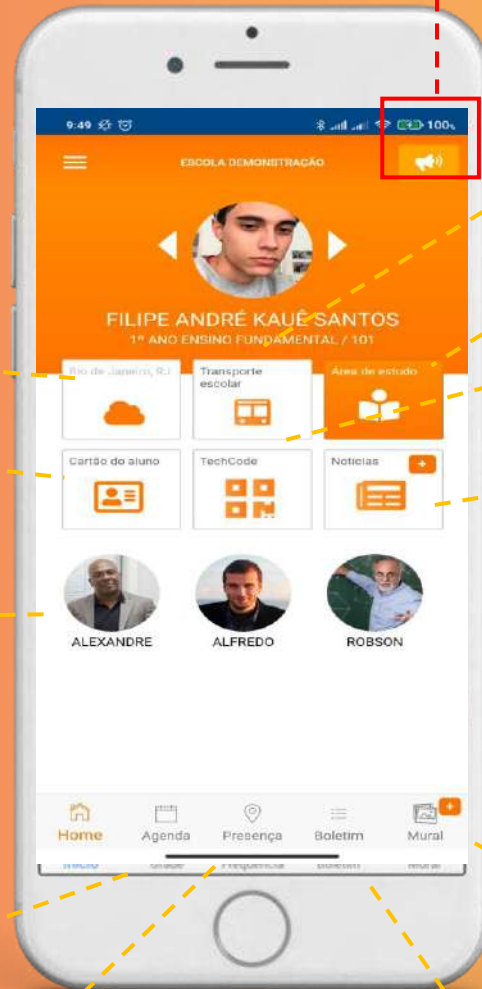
9:49 100%

ESCOLA DEMONSTRAÇÃO

FILIPE ANDRÉ KAUÊ SANTOS
1º ANO ENSINO FUNDAMENTAL / 101

Rio de Janeiro, RJ

Transporte escolar

Área de estudo

Cartão do aluno

TechCode

Notícias

+

ALEXANDRE

ALFREDO

ROBSON

Home

Agenda

Presença

Boletim

Mural

+

Início

Grade

Frequência

Boletim

Mural